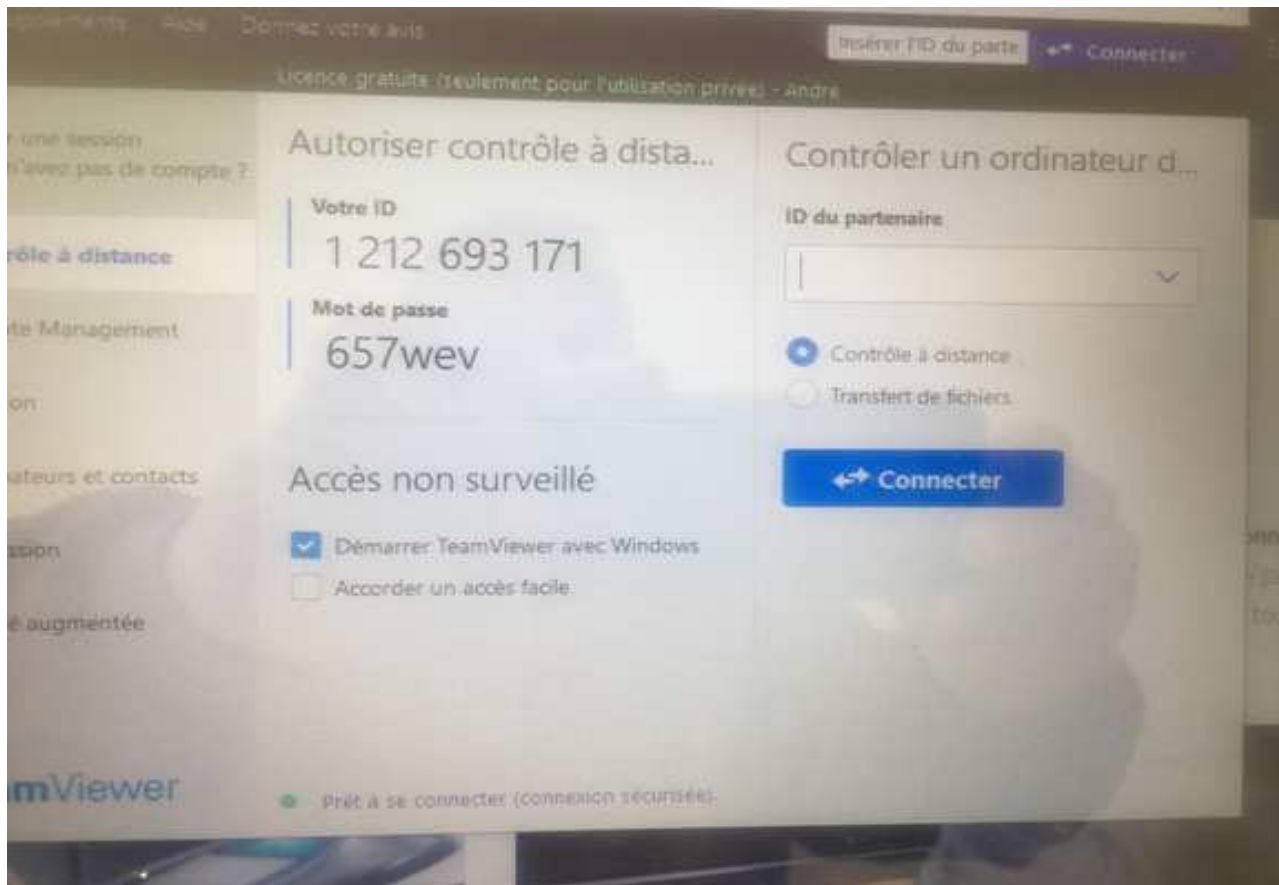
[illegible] Aide Donnez votre avis

Insérer l'ID du parte

Connecter

Licence gratuite (seulement pour l'utilisation privée) - Andre

r une session
n'avez pas de compte ?

rôle à distance

te Management

ion

ateurs et contacts

ssion

é augmentée

mViewer

Autoriser contrôle à dista...

Votre ID
1 212 693 171

Mot de passe
657wev

Accès non surveillé

Démarrer TeamViewer avec Windows

Accorder un accès facile

Prêt à se connecter (connexion sécurisée).

Contrôler un ordinateur d...

ID du partenaire

Contrôle à distance

Transfert de fichiers

Connecter